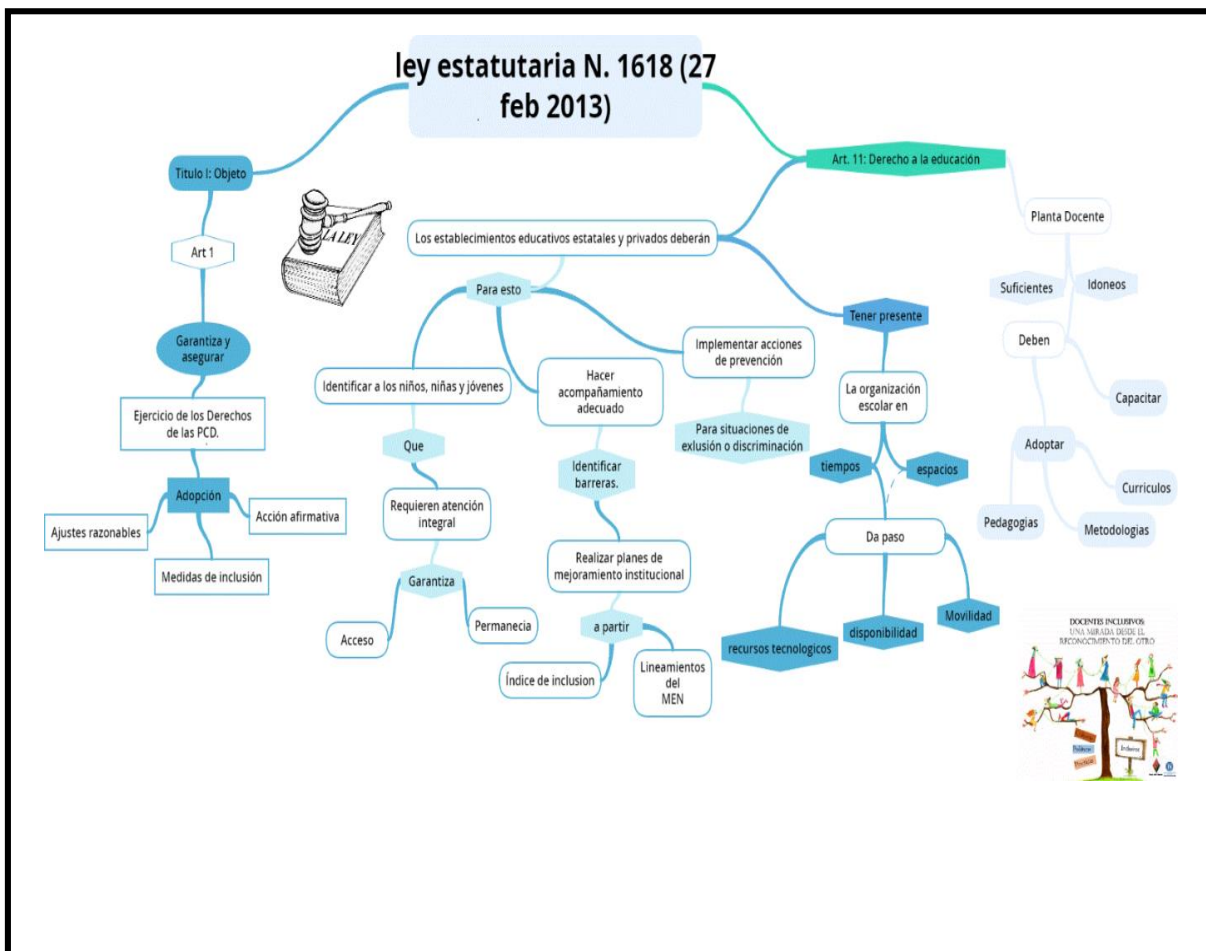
ley estatutaria N. 1618 (27 feb 2013)

Titulo I: Objeto

Art 1

Garantiza y asegurar

Ejercicio de los Derechos de las PCD.

Adopción

Ajustes razonables

Acción afirmativa

Medidas de inclusión

LA LEY

Art. 11: Derecho a la educación

Los establecimientos educativos estatales y privados deberán

Para esto

Identificar a los niños, niñas y jóvenes

Que

Requieren atención integral

Garantiza

Acceso

Permanecia

Hacer acompañamiento adecuado

Identificar barreras.

Realizar planes de mejoramiento institucional

a partir

Índice de inclusion

Lineamientos del MEN

Implementar acciones de prevención

Para situaciones de exlusión o discriminación

Tener presente

La organización escolar en

tiempos

espacios

Da paso

recursos tecnologicos

disponibilidad

Movilidad

Planta Docente

Suficientes

Idoneos

Deben

Capacitar

Adoptar

Curriculos

Pedagogias

Metodologias

DOCENTES INCLUSIVOS: UNA MIRADA DESDE EL RECONOCIMIENTO DEL OTRO